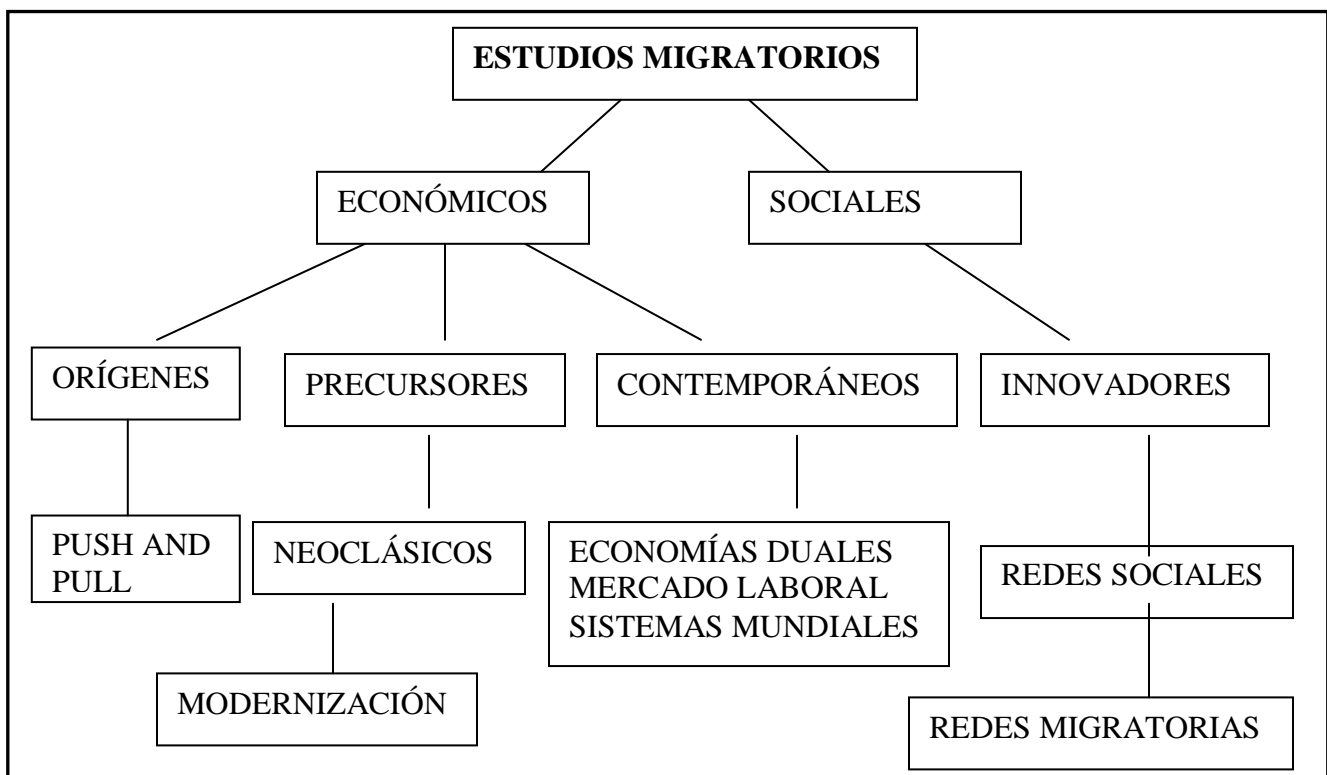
ESTUDIOS MIGRATORIOS

ECONÓMICOS

SOCIALES

ORÍGENES

PRECURSORES

CONTEMPORÁNEOS

INNOVADORES

PUSH AND PULL

NEOCLÁSICOS

ECONOMÍAS DUALES
MERCADO LABORAL
SISTEMAS MUNDIALES

REDES SOCIALES

MODERNIZACIÓN

REDES MIGRATORIAS